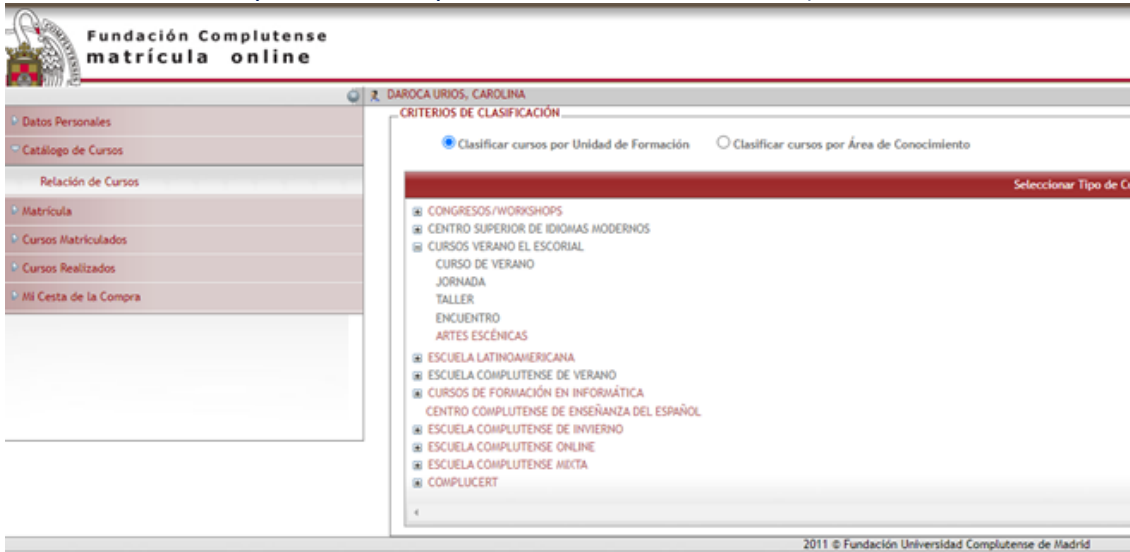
Fundación Complutense
matrícula online

DAROCA URIOS, CAROLINA

Datos Personales
Catálogo de Cursos
Relación de Cursos
Matrícula
Cursos Matriculados
Cursos Realizados
Mi Cesta de la Compra

CRITERIOS DE CLASIFICACIÓN

Clasificar cursos por Unidad de Formación
Clasificar cursos por Área de Conocimiento

Seleccionar Tipo de C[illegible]

CONGRESOS/WORKSHOPS
CENTRO SUPERIOR DE IDIOMAS MODERNOS
CURSOS VERANO EL ESCORIAL
CURSO DE VERANO
JORNADA
TALLER
ENCUENTRO
ARTES ESCÉNICAS
ESCUELA LATINOAMERICANA
ESCUELA COMPLUTENSE DE VERANO
CURSOS DE FORMACIÓN EN INFORMÁTICA
CENTRO COMPLUTENSE DE ENSEÑANZA DEL ESPAÑOL
ESCUELA COMPLUTENSE DE INVIERNO
ESCUELA COMPLUTENSE ONLINE
ESCUELA COMPLUTENSE MIXTA
COMPLUCERT

2011 © Fundación Universidad Complutense de Madrid